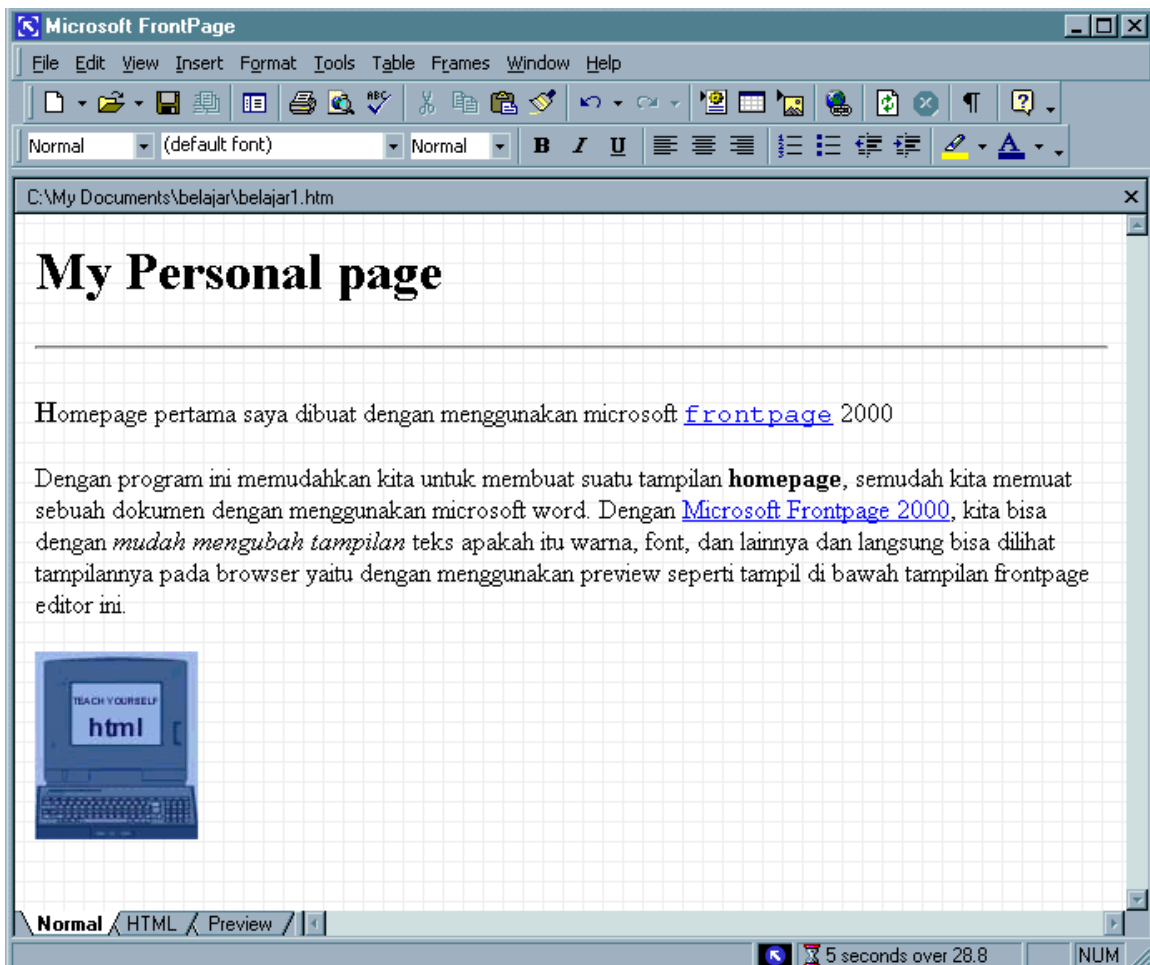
Microsoft FrontPage

File Edit View Insert Format Tools Table Frames Window Help

Normal (default font) Normal B I U

C:\My Documents\belajar\belajar1.htm

# My Personal page

Homepage pertama saya dibuat dengan menggunakan microsoft frontpage 2000

Dengan program ini memudahkan kita untuk membuat suatu tampilan **homepage**, semudah kita memuat sebuah dokumen dengan menggunakan microsoft word. Dengan Microsoft Frontpage 2000, kita bisa dengan *mudah mengubah tampilan* teks apakah itu warna, font, dan lainnya dan langsung bisa dilihat tampilannya pada browser yaitu dengan menggunakan preview seperti tampil di bawah tampilan frontpage editor ini.

TEACH YOURSELF
html

Normal HTML Preview

5 seconds over 28.8 NUM